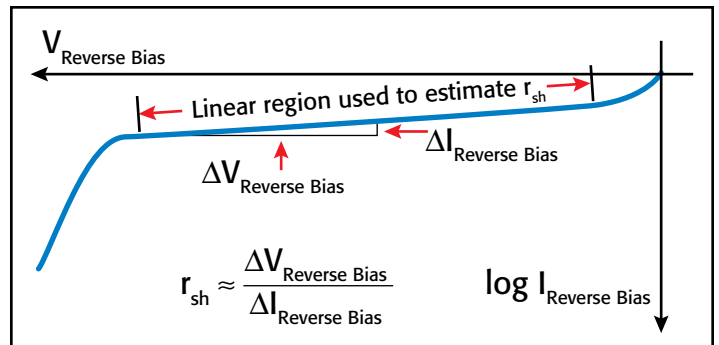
$V_{\text{Reverse Bias}}$

Linear region used to estimate $r_{sh}$

$\Delta I_{\text{Reverse Bias}}$

$\Delta V_{\text{Reverse Bias}}$

$r_{sh} \approx \frac{\Delta V_{\text{Reverse Bias}}}{\Delta I_{\text{Reverse Bias}}}$

$\log I_{\text{Reverse Bias}}$